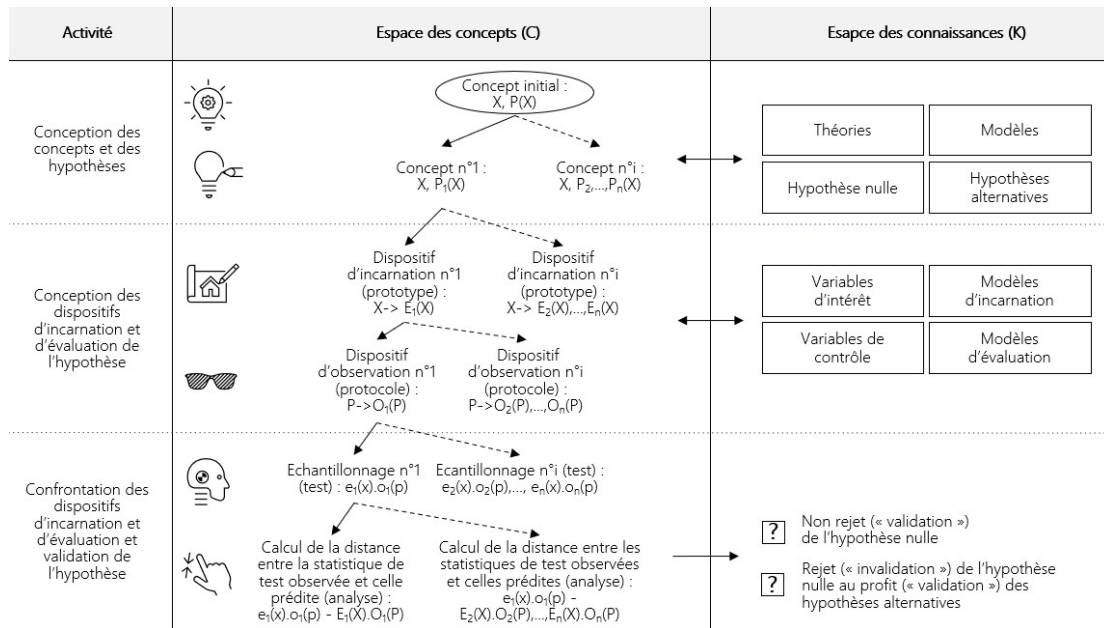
Activité

Espace des concepts (C)

Esapce des connaissances (K)

Conception des concepts et des hypothèses

Concept initial : X, P(X)

Concept n°1 : X, $P_1(X)$

Concept n°i : X, $P_2,\ldots,P_n(X)$

Théories

Modèles

Hypothèse nulle

Hypothèses alternatives

Conception des dispositifs d'incarnation et d'évaluation de l'hypothèse

Dispositif d'incarnation n°1 (prototype) : X-> $E_1(X)$

Dispositif d'incarnation n°i (prototype) : X-> $E_2(X),\ldots,E_n(X)$

Dispositif d'observation n°1 (protocole) : P->$O_1(P)$

Dispositif d'observation n°i (protocole) : P->$O_2(P),\ldots,O_n(P)$

Variables d'intérêt

Modèles d'incarnation

Variables de contrôle

Modèles d'évaluation

Confrontation des dispositifs d'incarnation et d'évaluation et validation de l'hypothèse

Echantillonnage n°1 (test) : $e_1(x).o_1(p)$

Ecantillonnage n°i (test) : $e_2(x).o_2(p),\ldots, e_n(x).o_n(p)$

Calcul de la distance entre la statistique de test observée et celle prédite (analyse) : $e_1(x).o_1(p)$ - $E_1(X).O_1(P)$

Calcul de la distance entre les statistiques de test observées et celles prédites (analyse) : $e_1(x).o_1(p)$ - $E_2(X).O_2(P),\ldots,E_n(X).O_n(P)$

?

Non rejet (« validation ») de l'hypothèse nulle

?

Rejet (« invalidation ») de l'hypothèse nulle au profit (« validation ») des hypothèses alternatives